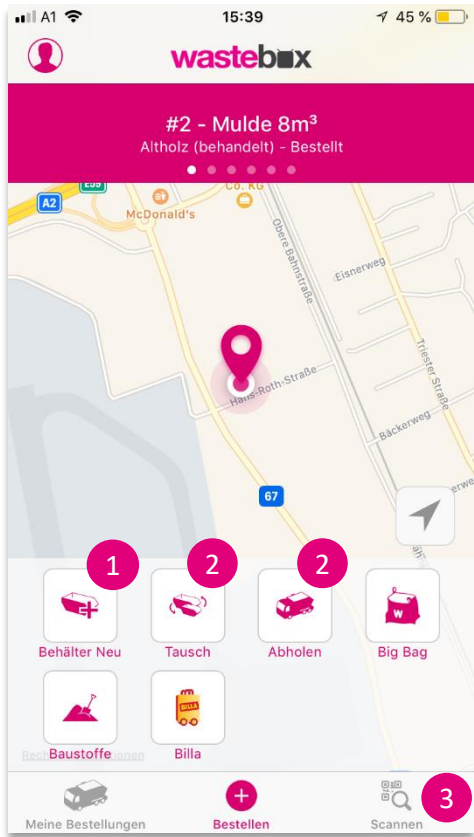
A1 15:39 45 %

wastebox

#2 - Mulde 8m³
Altholz (behandelt) - Bestellt

E55
A2
Co. KG
McDonald's
Obere Bahnstraße
Eisnerweg
Triester Straße
Hans-Roth-Straße
Bäckerweg
67

1 2 2

Behälter Neu
Tausch
Abholen
Big Bag
Baustoffe
Billa
BILLA
W

Rech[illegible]onen

Meine Bestellungen
Bestellen
Scannen
3